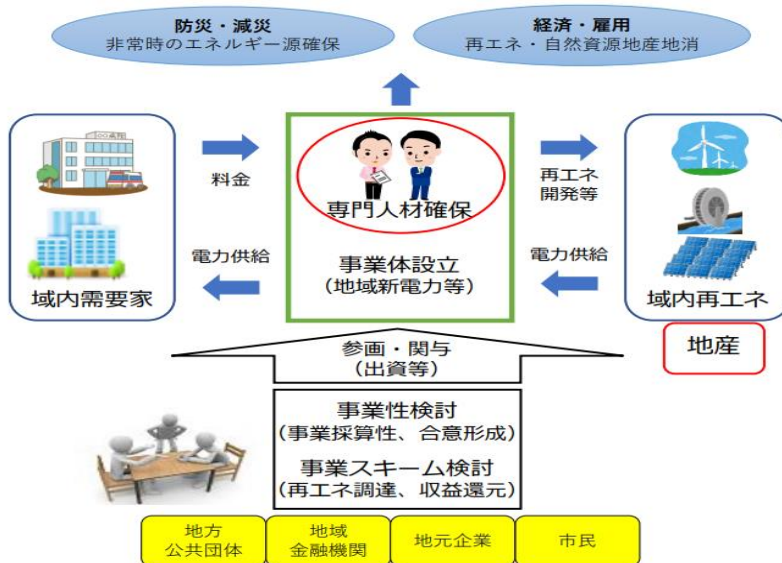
防災・減災
非常時のエネルギー源確保

経済・雇用
再エネ・自然資源地産地消

○○病院

料金

電力供給

域内需要家

専門人材確保

事業体設立
（地域新電力等）

再エネ
開発等

電力供給

域内再エネ

地産

参画・関与
（出資等）

事業性検討
（事業採算性、合意形成）

事業スキーム検討
（再エネ調達、収益還元）

地方
公共団体

地域
金融機関

地元企業

市民